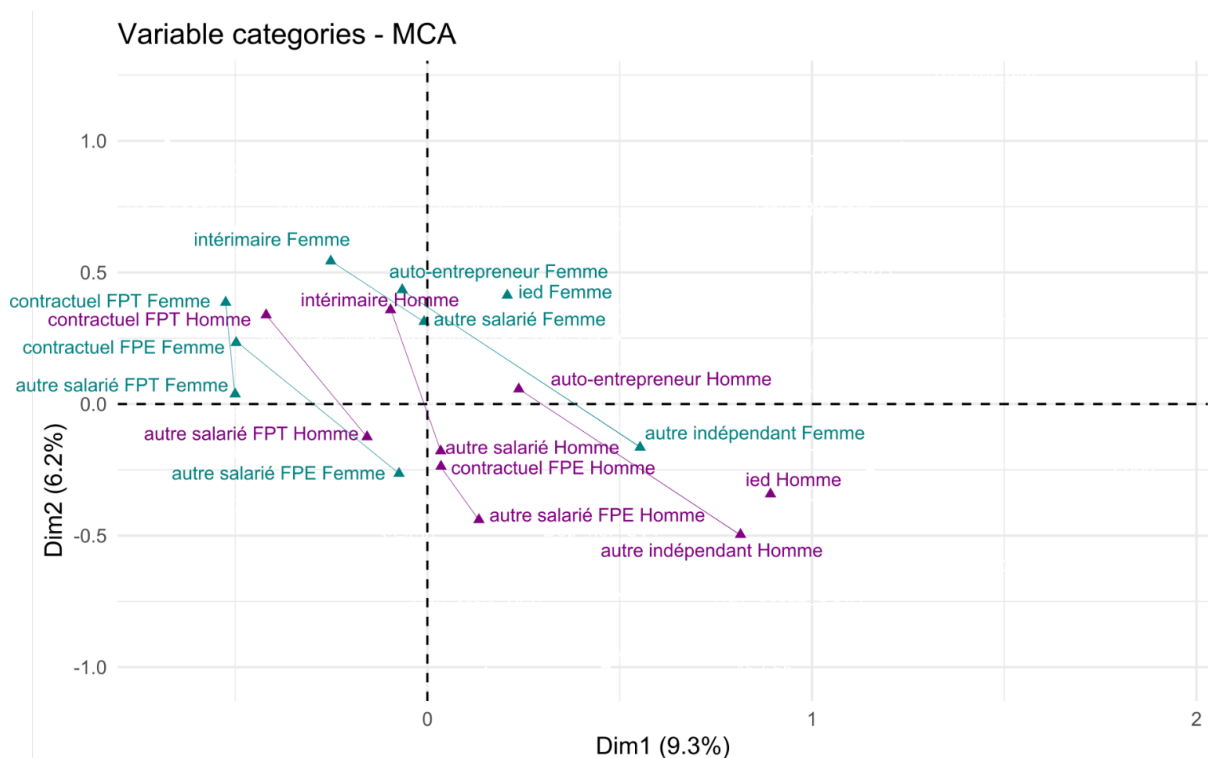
Variable categories - MCA

1.0
0.5
0.0
-0.5
-1.0

Dim2 (6.2%)

intérimaire Femme
auto-entrepreneur Femme
ied Femme
contractuel FPT Femme
intérimaire Homme
contractuel FPT Homme
autre salarié Femme
contractuel FPE Femme
auto-entrepreneur Homme
autre salarié FPT Femme
autre indépendant Femme
autre salarié FPT Homme
autre salarié Homme
contractuel FPE Homme
autre salarié FPE Femme
ied Homme
autre salarié FPE Homme
autre indépendant Homme

0
1
2

Dim1 (9.3%)